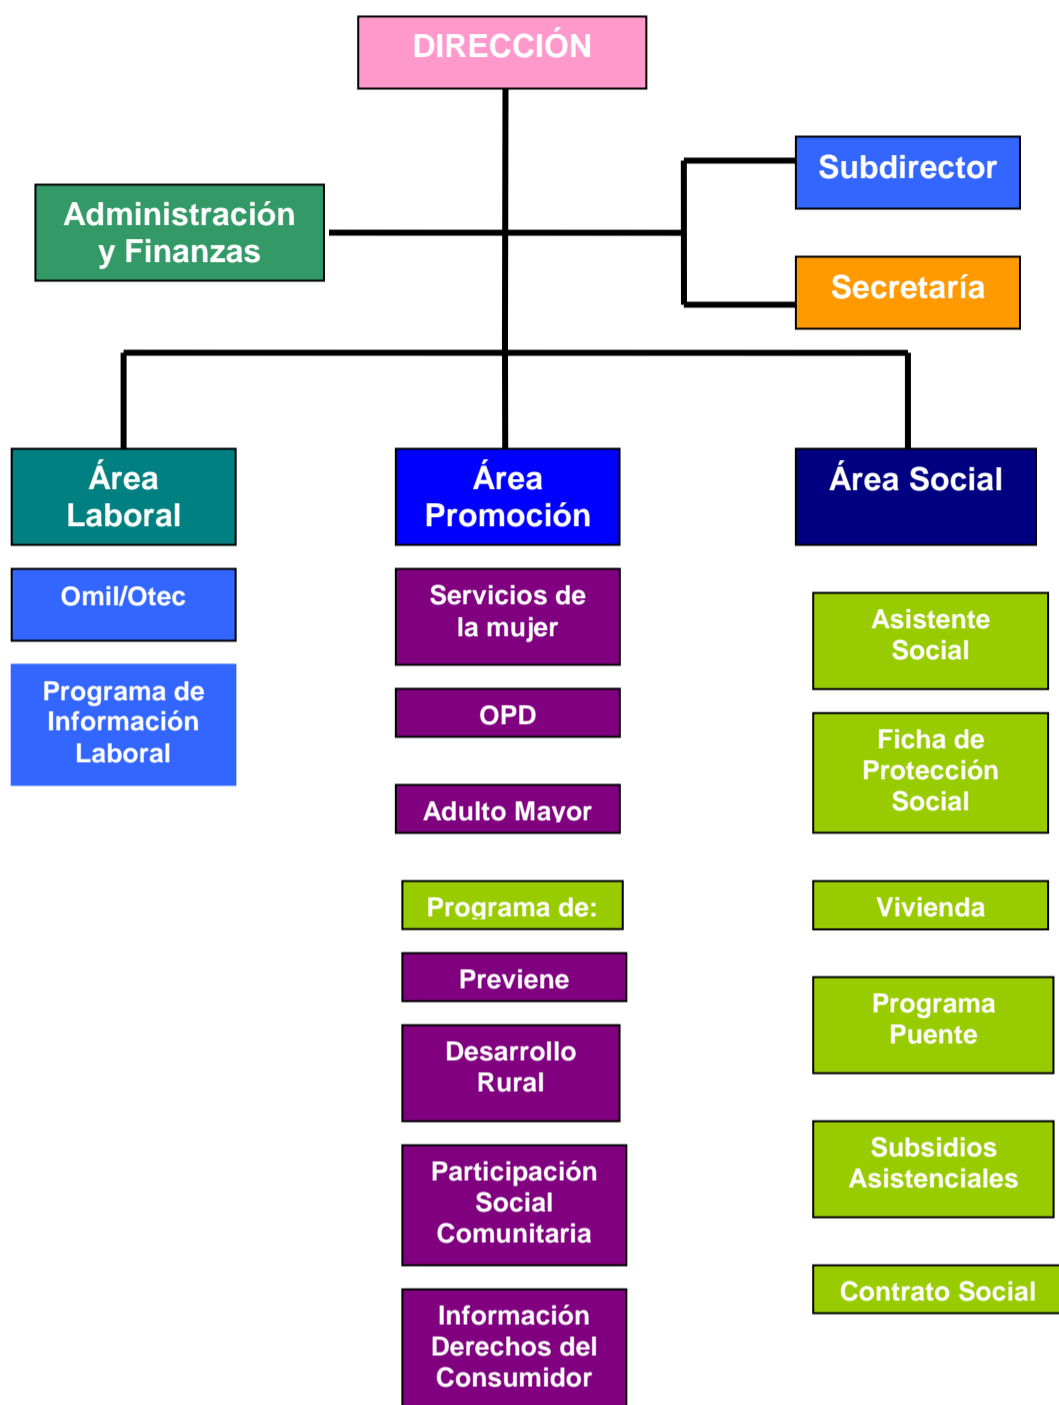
DIRECCIÓN

Administración y Finanzas

Subdirector

Secretaría

Área Laboral

Omil/Otec

Programa de Información Laboral

Área Promoción

Servicios de la mujer

OPD

Adulto Mayor

Programa de:

Previene

Desarrollo Rural

Participación Social Comunitaria

Información Derechos del Consumidor

Área Social

Asistente Social

Ficha de Protección Social

Vivienda

Programa Puente

Subsidios Asistenciales

Contrato Social